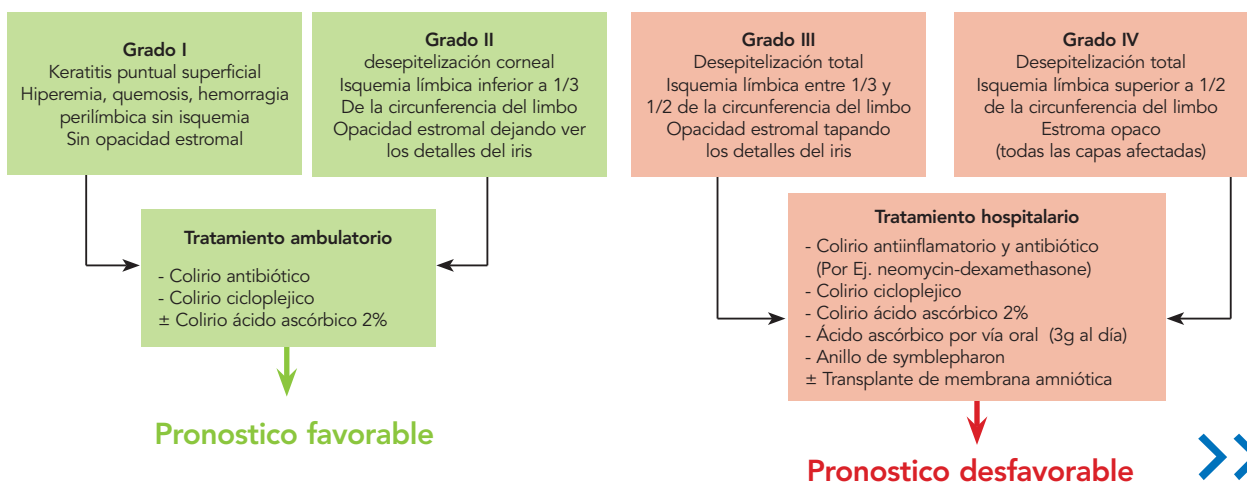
**Grado I**
Keratitis puntual superficial
Hiperemia, quemosis, hemorragia perilímbica sin isquemia
Sin opacidad estromal

**Grado II**
desepitelización corneal
Isquemia límbica inferior a 1/3
De la circunferencia del limbo
Opacidad estromal dejando ver los detalles del iris

**Grado III**
Desepitelización total
Isquemia límbica entre 1/3 y 1/2 de la circunferencia del limbo
Opacidad estromal tapando los detalles del iris

**Grado IV**
Desepitelización total
Isquemia límbica superior a 1/2 de la circunferencia del limbo
Estroma opaco
(todas las capas afectadas)

**Tratamiento ambulatorio**
- Colirio antibiótico
- Colirio cicloplejico
± Colirio ácido ascórbico 2%

**Tratamiento hospitalario**
- Colirio antiinflamatorio y antibiótico
(Por Ej. neomycin-dexamethasone)
- Colirio cicloplejico
- Colirio ácido ascórbico 2%
- Ácido ascórbico por vía oral (3g al día)
- Anillo de symblepharon
± Transplante de membrana amniótica

Pronostico favorable

Pronostico desfavorable